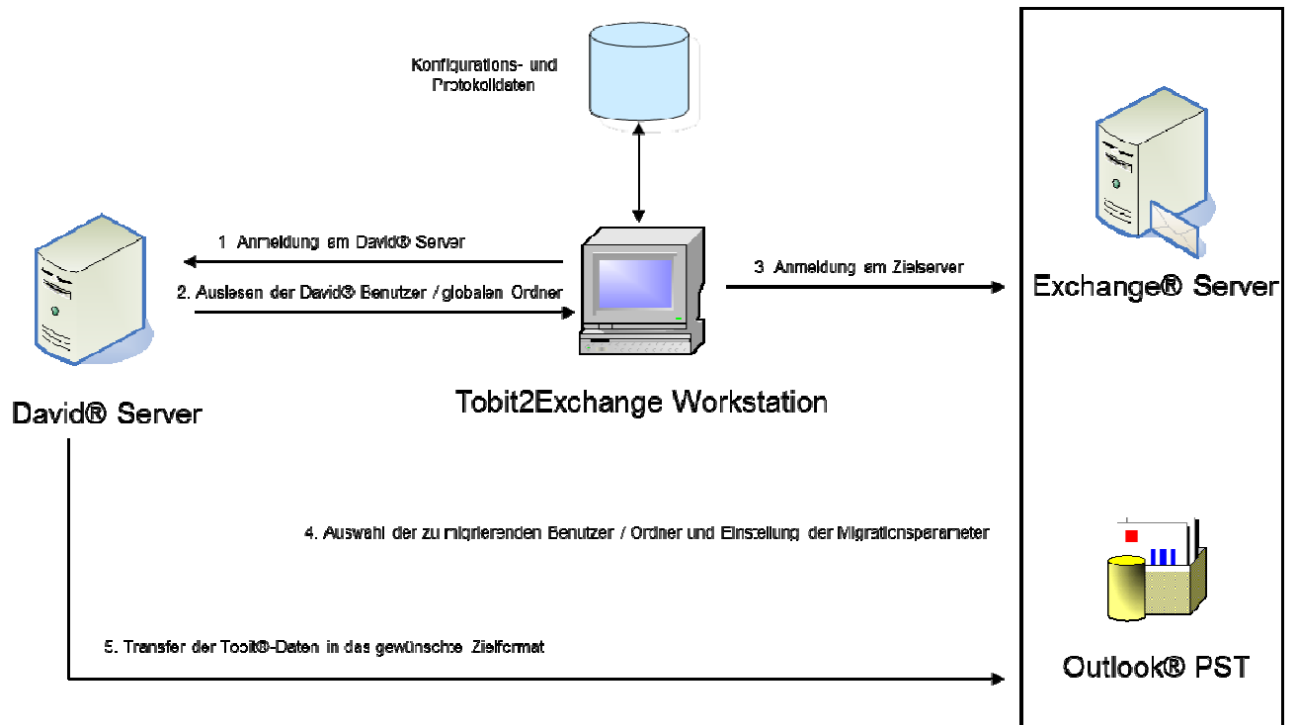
Konfigurations- und Protokolldaten

1 Anmeldung am David® Server

2. Auslesen der David® Benutzer / globalen Ordner

3 Anmeldung am Zielserver

Exchange® Server

David® Server

Tobit2Exchange Workstation

4. Auswahl der zu migrierenden Benutzer / Ordner und Einstellung der Migrationsparameter

5. Transfer der Tobit®-Daten in das gewünschte Zielformat

Outlook® PST